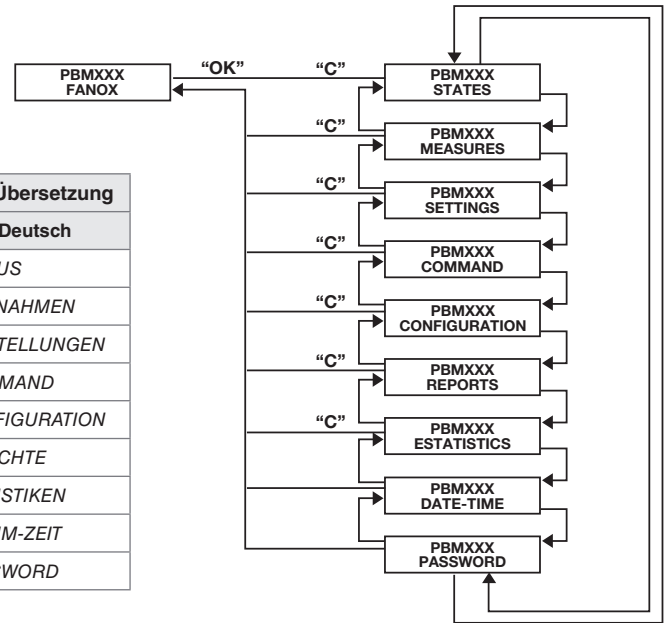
PBMXXX FANOX

"OK"

"C"

PBMXXX STATES

"C"

PBMXXX MEASURES

"C"

PBMXXX SETTINGS

"C"

PBMXXX COMMAND

"C"

PBMXXX CONFIGURATION

"C"

PBMXXX REPORTS

"C"

PBMXXX ESTATISTICS

PBMXXX DATE-TIME

PBMXXX PASSWORD

| Übersetzung |
|---|
| Deutsch |
| US |
| NAHMEN |
| TELLUNGEN |
| MAND |
| FIGURATION |
| CHTE |
| STIKEN |
| M-ZEIT |
| WORD |